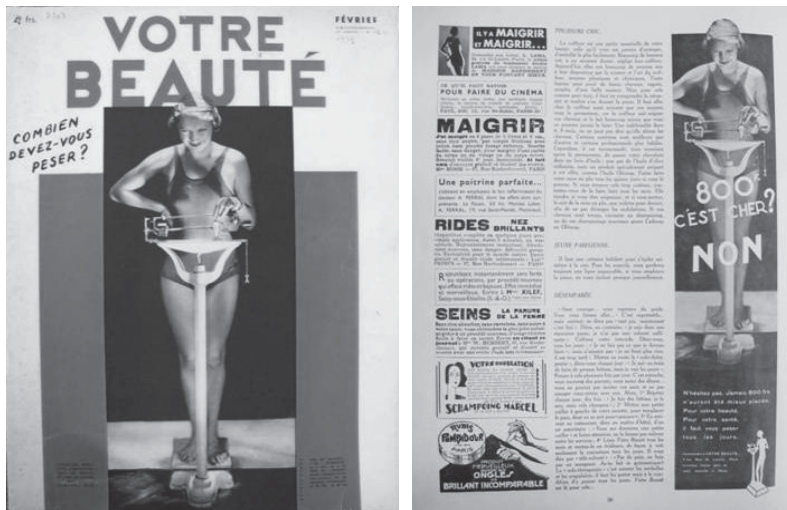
2 frs.

VOTRE BEAUTÉ

FÉVRIER
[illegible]

COMBIEN DEVEZ-VOUS PESER ?

IL Y A MAIGRIR ET MAIGRIR...

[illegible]

POUR FAIRE DU CINÉMA

MAIGRIR

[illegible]

Une poitrine parfaite...

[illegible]

RIDES NEZ BRILLANTS

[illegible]

SEINS LA PARURE DE LA FEMME

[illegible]

VOTRE ONDULATION

SCHAMPOING MARCEL

RUBIS POMPADOUR PARIS

ONGLES

BRILLANT INCOMPARABLE

POURSUIVE CHIC.

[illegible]

JEUNE PARESSEUSE.

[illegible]

DÉSESPOIRE.

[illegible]

800 F. C'EST CHER ?

NON

N'hésitez pas. Jamais 800 frs n'auront été mieux placés. Pour votre beauté. Pour votre santé. Il faut vous peser tous les jours.

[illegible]